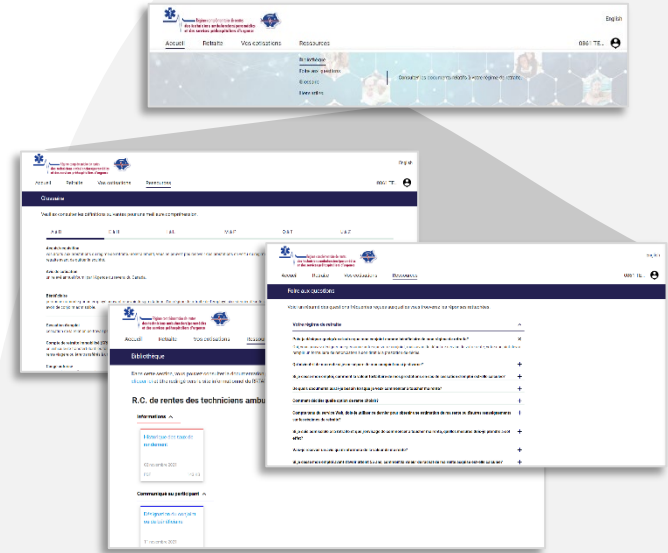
Régime de retraite des techniciens ambulanciers/paramédics et des services préhospitaliers d'urgence

English

Accueil Retraite Vos cotisations Ressources

8861 TE...

Bibliothèque
Foire aux questions
Glossaire
Liens utiles

Consulter les documents relatifs à votre régime de retraite.

English

Accueil Retraite Vos cotisations Ressources

8861 TE...

Glossaire

Veuillez consulter les définitions suivantes pour une meilleure compréhension.

A à B C à H I à L M à P Q à T U à Z

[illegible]

Foire aux questions

Vous trouverez ici les réponses aux questions fréquemment posées à propos de votre régime de retraite.

Votre régime de retraite

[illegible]

Bibliothèque

R.C. de rentes des techniciens ambu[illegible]

Informations

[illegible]

Communiqué au participant

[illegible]